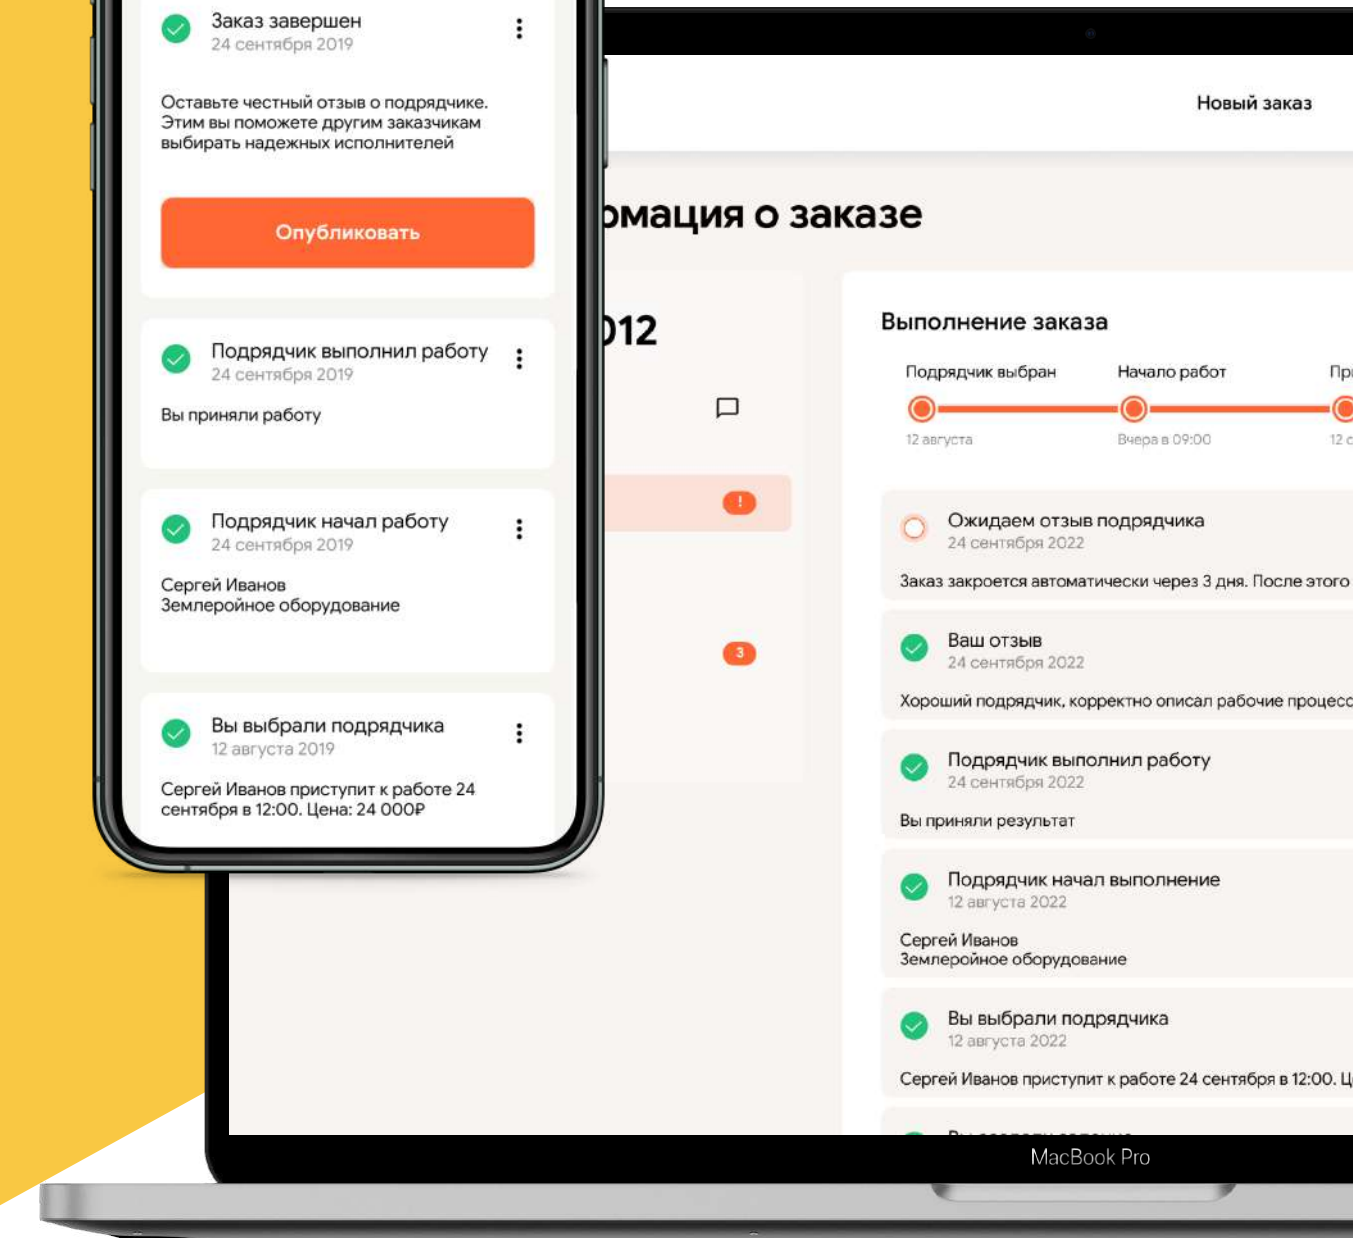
Заказ завершен
24 сентября 2019

Оставьте честный отзыв о подрядчике. Этим вы поможете другим заказчикам выбирать надежных исполнителей

Опубликовать

Подрядчик выполнил работу
24 сентября 2019

Вы приняли работу

Подрядчик начал работу
24 сентября 2019

Сергей Иванов
Землеройное оборудование

Вы выбрали подрядчика
12 августа 2019

Сергей Иванов приступит к работе 24 сентября в 12:00. Цена: 24 000₽

Новый заказ

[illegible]мация о заказе

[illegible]012

!

3

Выполнение заказа

Подрядчик выбран
12 августа

Начало работ
Вчера в 09:00

Пр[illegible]
12 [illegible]

Ожидаем отзыв подрядчика
24 сентября 2022

Заказ закроется автоматически через 3 дня. После этого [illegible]

Ваш отзыв
24 сентября 2022

Хороший подрядчик, корректно описал рабочие процесс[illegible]

Подрядчик выполнил работу
24 сентября 2022

Вы приняли результат

Подрядчик начал выполнение
12 августа 2022

Сергей Иванов
Землеройное оборудование

Вы выбрали подрядчика
12 августа 2022

Сергей Иванов приступит к работе 24 сентября в 12:00. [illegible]

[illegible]

MacBook Pro